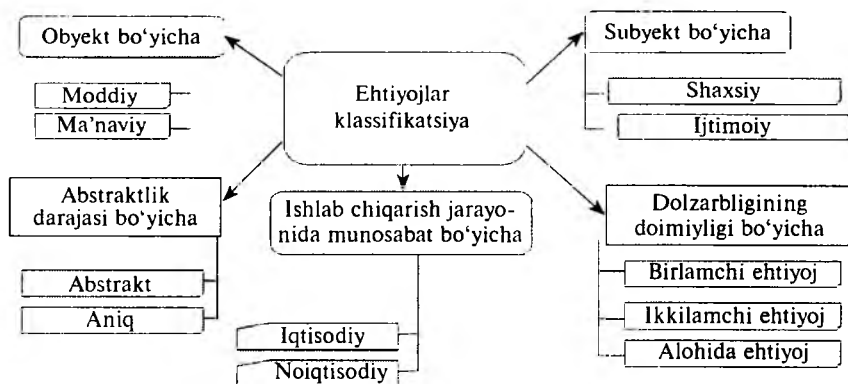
Obyekt bo‘yicha

Moddiy

Ma’naviy

Ehtiyojlar klassifikatsiya

Subyekt bo‘yicha

Shaxsiy

Ijtimoiy

Abstraktlik darajasi bo‘yicha

Abstrakt

Aniq

Ishlab chiqarish jarayonida munosabat bo‘yicha

Iqtisodiy

Noiqtisodiy

Dolzarbligining doimiyligi bo‘yicha

Birlamchi ehtiyoj

Ikkilamchi ehtiyoj

Alohida ehtiyoj